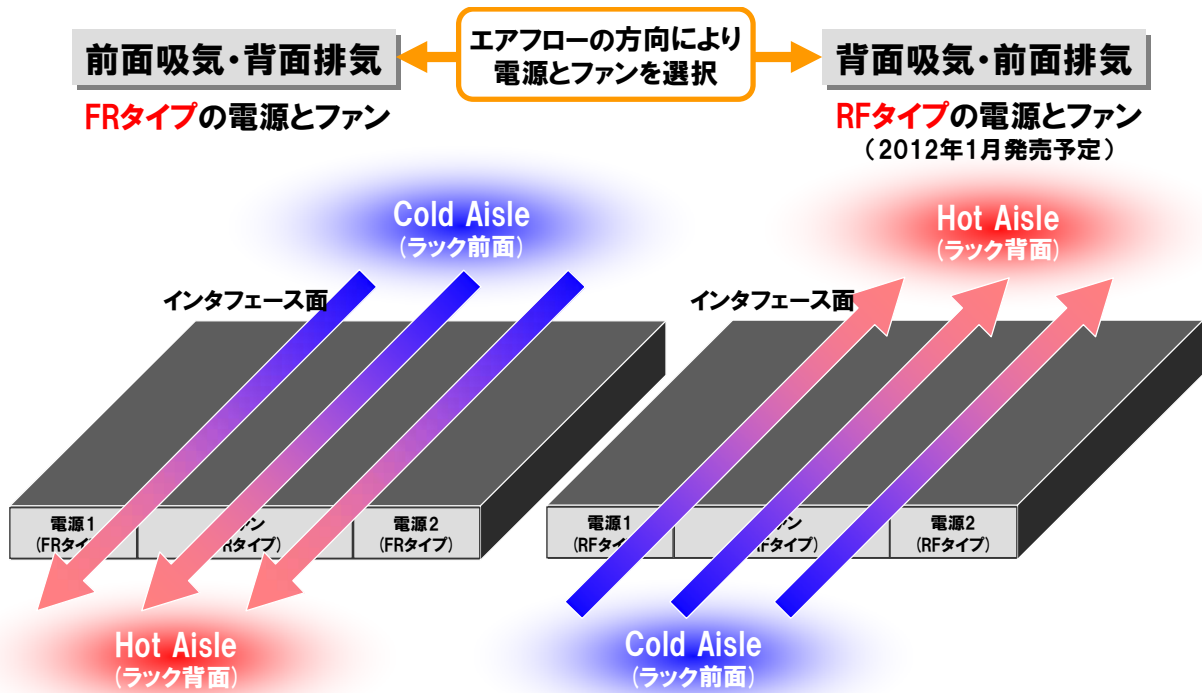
前面吸気・背面排気

エアフローの方向により電源とファンを選択

背面吸気・前面排気

FRタイプの電源とファン

RFタイプの電源とファン
（2012年1月発売予定）

Cold Aisle
（ラック前面）

Hot Aisle
（ラック背面）

インタフェース面

インタフェース面

電源1
（FRタイ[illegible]

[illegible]ァン
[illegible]Rタイプ）

電源2
（FRタイプ）

電源1
（RFタイ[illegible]

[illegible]ァン
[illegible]Fタイプ）

電源2
（RFタイプ）

Hot Aisle
（ラック背面）

Cold Aisle
（ラック前面）